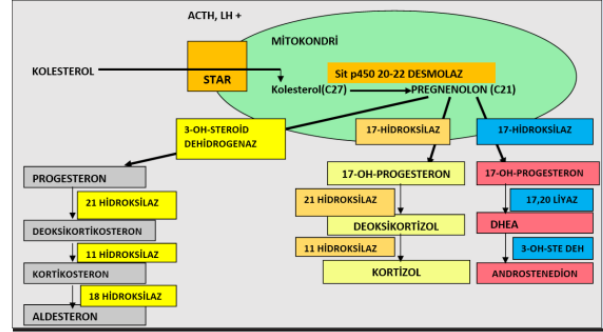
ACTH, LH +

MİTOKONDRİ

KOLESTEROL

STAR

Sit p450 20-22 DESMOLAZ

Kolesterol(C27)

PREGNENOLON (C21)

3-OH-STEROİD DEHİDROGENAZ

17-HİDROKSİLAZ

17-HİDROKSİLAZ

PROGESTERON

21 HİDROKSİLAZ

DEOKSİKORTİKOSTERON

11 HİDROKSİLAZ

KORTİKOSTERON

18 HİDROKSİLAZ

ALDESTERON

17-OH-PROGESTERON

21 HİDROKSİLAZ

DEOKSİKORTİZOL

11 HİDROKSİLAZ

KORTİZOL

17-OH-PROGESTERON

17,20 LİYAZ

DHEA

3-OH-STE DEH

ANDROSTENEDİON